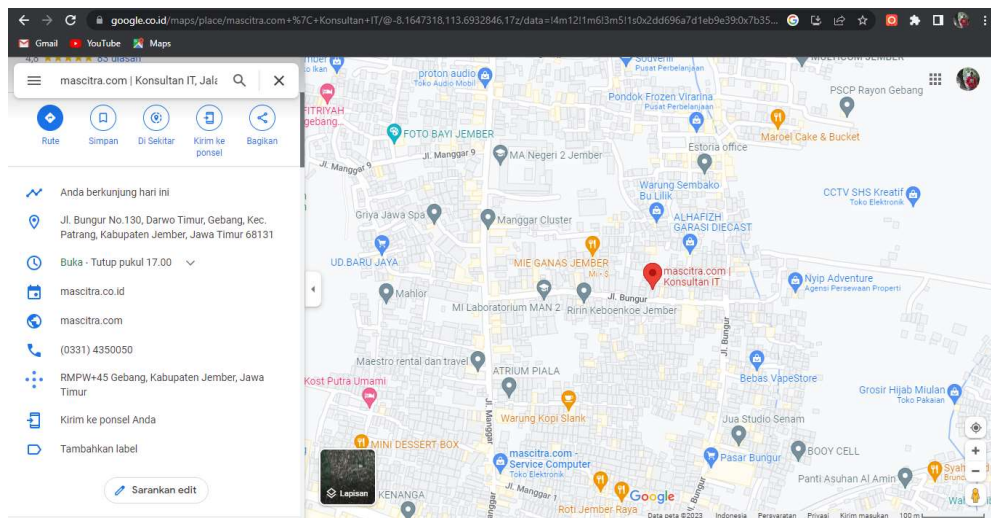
google.co.id/maps/place/mascitra.com+%7C+Konsultan+IT/@-8.1647318,113.6932846,17z/data=!4m12!1m6!3m5!1s0x2dd696a7d1eb9e39:0x7b35...

Gmail YouTube Maps

4,8 ★★★★★ 83 ulasan

mascitra.com | Konsultan IT, Jala

Rute Simpan Di Sekitar Kirim ke ponsel Bagikan

Anda berkunjung hari ini

Jl. Bungur No.130, Darwo Timur, Gebang, Kec. Patrang, Kabupaten Jember, Jawa Timur 68131

Buka · Tutup pukul 17.00

mascitra.co.id

mascitra.com

(0331) 4350050

RMPW+45 Gebang, Kabupaten Jember, Jawa Timur

Kirim ke ponsel Anda

Tambahkan label

Sarankan edit

Lapisan

Jember

proton audio
Toko Audio Mobil

Souvenir
Pusat Perbelanjaan

Pondok Frozen Virarina
Pusat Perbelanjaan

PSCP Rayon Gebang

FITRIYAH
gebang...

FOTO BAYI JEMBER

Maroel Cake & Bucket

Jl. Manggar 9

Jl. Manggar 9

MA Negeri 2 Jember

Estoria office

Warung Sembako Bu Lilik

CCTV SHS Kreatif
Toko Elektronik

Griya Jawa Spa

Manggar Cluster

ALHAFIZH GARASI DIECAST

UD.BARU JAYA

MIE GANAS JEMBER
MI - S

mascitra.com | Konsultan IT

Nyip Adventure
Agensi Persewaan Properti

Mahlor

Jl. Bungur

MI Laboratorium MAN 2

Ririn Keboenkoe Jember

Jl. Bungur

Maestro rental dan travel

Kost Putra Umami

ATRIUM PIALA

Bebas VapeStore

Grosir Hijab Miulan
Toko Pakaian

Jl. Manggar

Warung Kopi Slank

Jua Studio Senam

MINI DESSERT BOX

mascitra.com - Service Computer
Toko Elektronik

Pasar Bungur

BOOY CELL

Jl. Manggar 1

Panti Asuhan Al Amin

Syah Brunc

KENANGA

Roti Jember Raya

Google

Wal

Data peta ©2023 Indonesia Persyaratan Privasi Kirim masukan 100 m